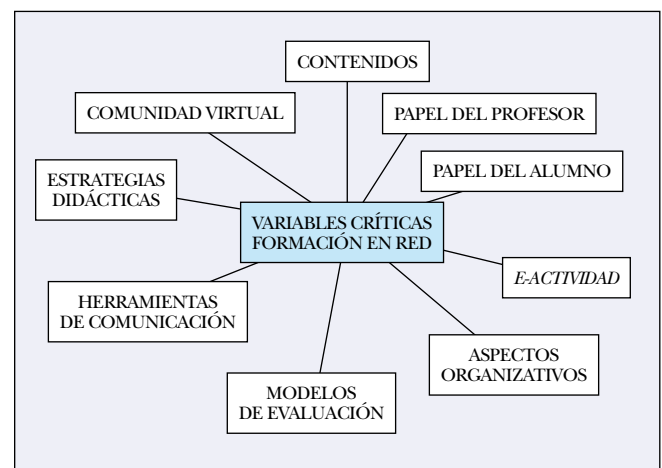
CONTENIDOS

COMUNIDAD VIRTUAL

PAPEL DEL PROFESOR

PAPEL DEL ALUMNO

ESTRATEGIAS DIDÁCTICAS

VARIABLES CRÍTICAS FORMACIÓN EN RED

E-ACTIVIDAD

HERRAMIENTAS DE COMUNICACIÓN

ASPECTOS ORGANIZATIVOS

MODELOS DE EVALUACIÓN